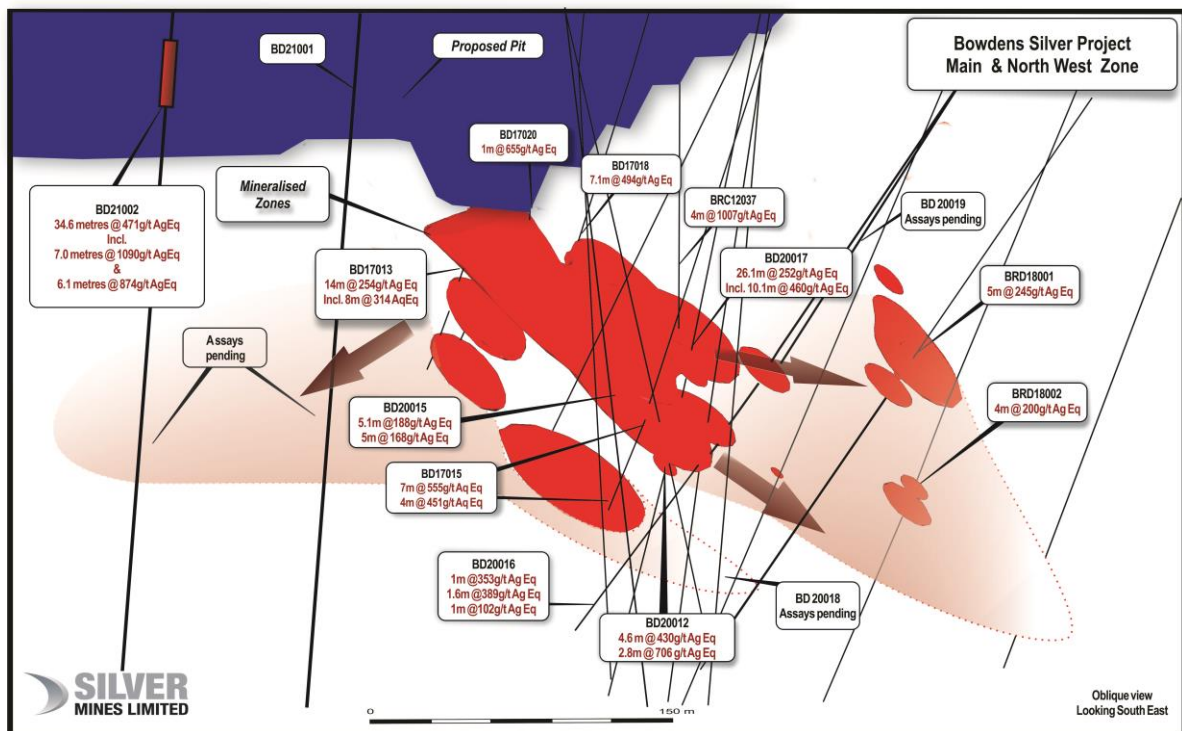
Bowdens Silver Project
Main & North West Zone

BD21001

Proposed Pit

BD17020
1m @ 655g/t Ag Eq

BD17018
7.1m @ 494g/t Ag Eq

BRC12037
4m @ 1007g/t Ag Eq

BD 20019
Assays pending

Mineralised Zones

BD21002
34.6 metres @ 471g/t AgEq
Incl.
7.0 metres @ 1090g/t AgEq
&
6.1 metres @ 874g/t AgEq

BD17013
14m @ 254g/t Ag Eq
Incl. 8m @ 314 AqEq

BD20017
26.1m @ 252g/t Ag Eq
Incl. 10.1m @ 460g/t Ag Eq

BRD18001
5m @ 245g/t Ag Eq

Assays pending

BD20015
5.1m @188g/t Ag Eq
5m @ 168g/t Ag Eq

BRD18002
4m @ 200g/t Ag Eq

BD17015
7m @ 555g/t Ag Eq
4m @ 451g/t Ag Eq

BD20016
1m @353g/t Ag Eq
1.6m @389g/t Ag Eq
1m @102g/t Ag Eq

BD 20018
Assays pending

BD20012
4.6 m @ 430g/t Ag Eq
2.8m @ 706 g/t Ag Eq

SILVER MINES LIMITED

0
150 m

Oblique view
Looking South East